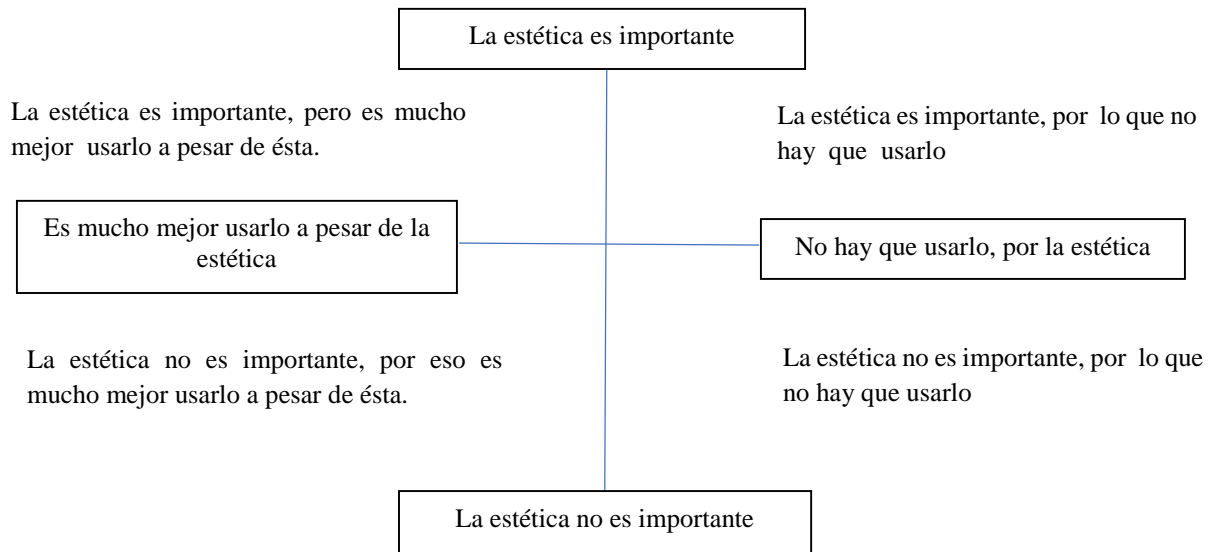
La estética es importante

La estética es importante, pero es mucho mejor usarlo a pesar de ésta.

La estética es importante, por lo que no hay que usarlo

Es mucho mejor usarlo a pesar de la estética

No hay que usarlo, por la estética

La estética no es importante, por eso es mucho mejor usarlo a pesar de ésta.

La estética no es importante, por lo que no hay que usarlo

La estética no es importante